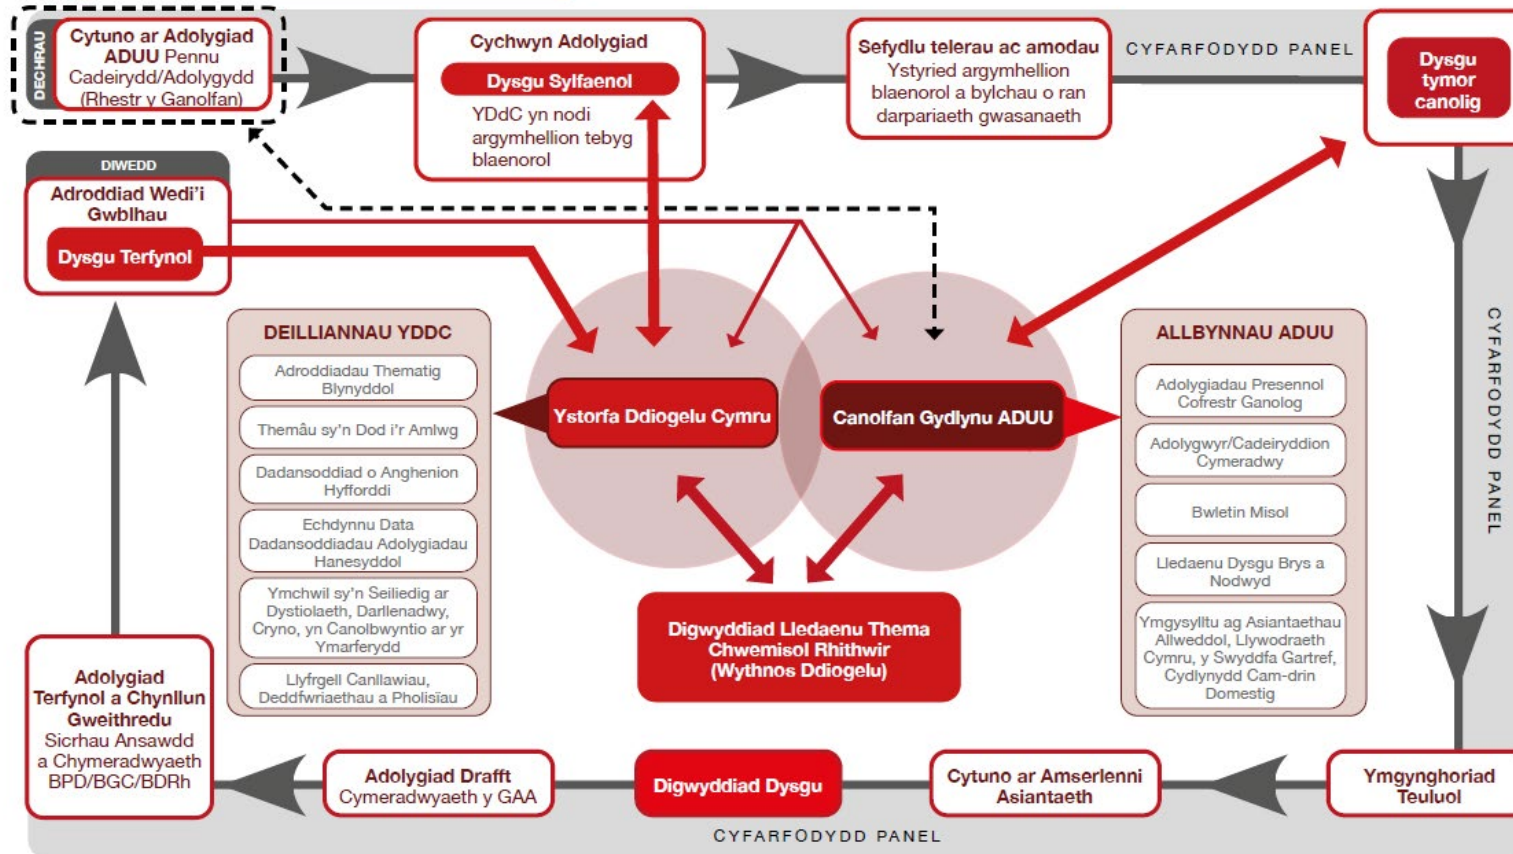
DECHRAU

Cytuno ar Adolygiad ADUU Pennu Cadeirydd/Adolygydd (Rhestr y Ganolfan)

Cychwyn Adolygiad

Dysgu Sylfaenol

YDdC yn nodi argymhellion tebyg blaenorol

Sefydlu telerau ac amodau
Ystyried argymhellion blaenorol a bylchau o ran darpariaeth gwasanaeth

CYFARFODYDD PANEL

Dysgu tymor canolig

DIWEDD

Adroddiad Wedi'i Gwblhau

Dysgu Terfynol

DEILLIANNAU YDDC

Adroddiadau Thematig Blynyddol

Themâu sy'n Dod i'r Amlwg

Dadansoddiad o Anghenion Hyfforddi

Echdynnu Data Dadansoddiadau Adolygiadau Hanesyddol

Ymchwil sy'n Seiliedig ar Dystiolaeth, Darllenadwy, Cryno, yn Canolbwyntio ar yr Ymarferydd

Llyfrgell Canllawiau, Deddfwriaethau a Pholisïau

Ystorfa Ddiogelu Cymru

Canolfan Gydlynu ADUU

ALLBYNNAU ADUU

Adolygiadau Presennol Cofrestr Ganolog

Adolygwyr/Cadeiryddion Cymeradwy

Bwletin Misol

Lledaenu Dysgu Brys a Nodwyd

Ymgysylltu ag Asiantaethau Allweddol, Llywodraeth Cymru, y Swyddfa Gartref, Cydlynydd Cam-drin Domestig

CYFARFODYDD PANEL

Digwyddiad Lledaenu Thema Chwemisol Rhithwir (Wythnos Ddiogelu)

Adolygiad Terfynol a Chynllun Gweithredu
Sicrhau Ansawdd a Chymeradwyaeth BPD/BGC/BDRh

Adolygiad Drafft
Cymeradwyaeth y GAA

Digwyddiad Dysgu

Cytuno ar Amserlenni Asiantaeth

Ymgynghoriad Teuluol

CYFARFODYDD PANEL